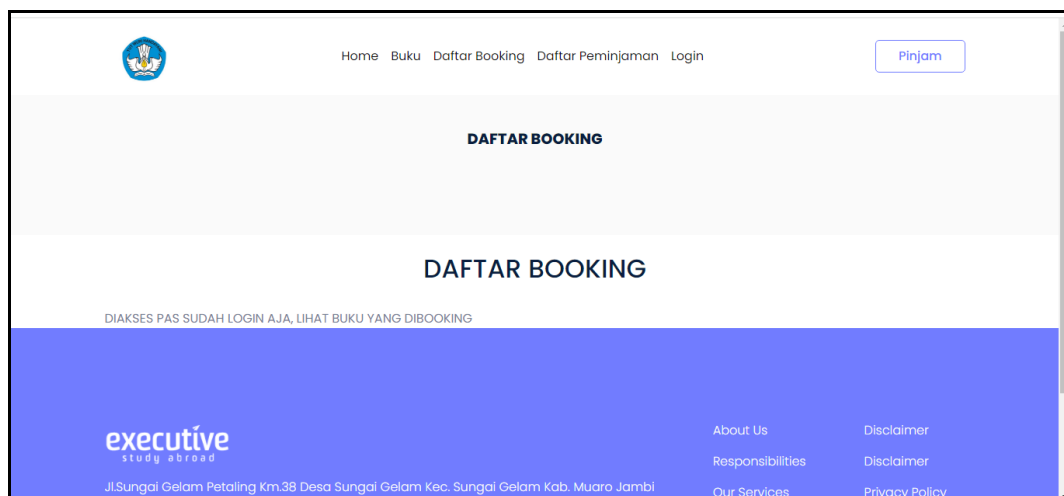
Home Buku Daftar Booking Daftar Peminjaman Login

Pinjam

DAFTAR BOOKING

DAFTAR BOOKING

DIAKSES PAS SUDAH LOGIN AJA, LIHAT BUKU YANG DIBOOKING

executive
study abroad

Jl.Sungai Gelam Petaling Km.38 Desa Sungai Gelam Kec. Sungai Gelam Kab. Muaro Jambi

About Us
Responsibilities
Our Services

Disclaimer
Disclaimer
Privacy Policy